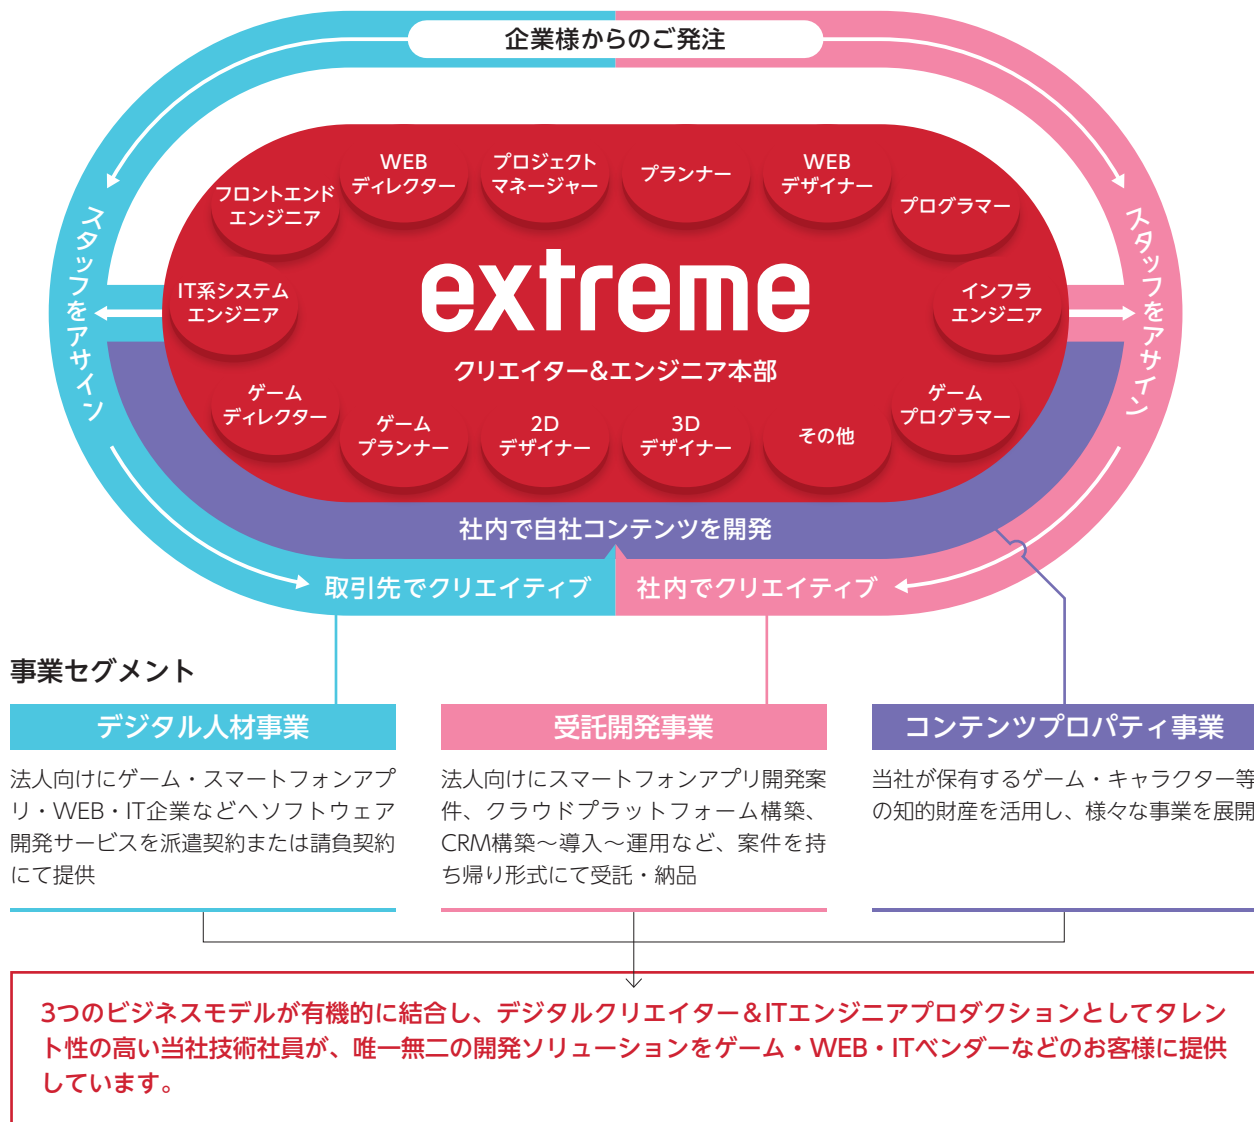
企業様からのご発注

スタッフをアサイン

スタッフをアサイン

WEB ディレクター

プロジェクト マネージャー

プランナー

WEB デザイナー

フロントエンド エンジニア

プログラマー

IT系システム エンジニア

extreme

インフラ エンジニア

クリエイター&エンジニア本部

ゲーム ディレクター

ゲーム プログラマー

ゲーム プランナー

2D デザイナー

3D デザイナー

その他

社内で自社コンテンツを開発

取引先でクリエイティブ

社内でクリエイティブ

事業セグメント

デジタル人材事業

法人向けにゲーム・スマートフォンアプリ・WEB・IT企業などへソフトウェア開発サービスを派遣契約または請負契約にて提供

受託開発事業

法人向けにスマートフォンアプリ開発案件、クラウドプラットフォーム構築、CRM構築〜導入〜運用など、案件を持ち帰り形式にて受託・納品

コンテンツプロパティ事業

当社が保有するゲーム・キャラクター等の知的財産を活用し、様々な事業を展開

3つのビジネスモデルが有機的に結合し、デジタルクリエイター&ITエンジニアプロダクションとしてタレント性の高い当社技術社員が、唯一無二の開発ソリューションをゲーム・WEB・ITベンダーなどのお客様に提供しています。